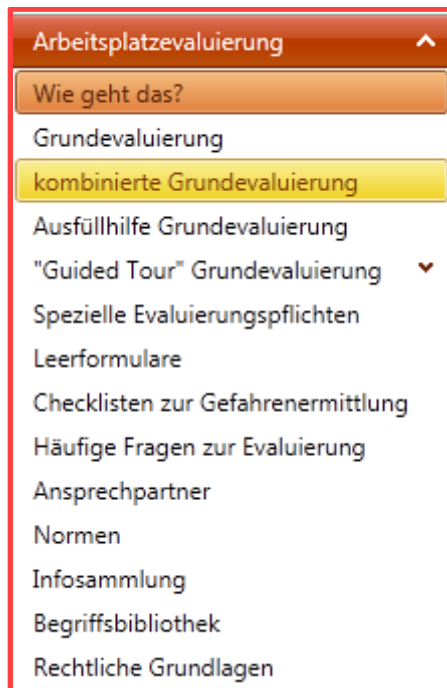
Arbeitsplatzevaluierung

Wie geht das?

Grundevaluierung

kombinierte Grundevaluierung

Ausfüllhilfe Grundevaluierung

"Guided Tour" Grundevaluierung

Spezielle Evaluierungspflichten

Leerformulare

Checklisten zur Gefahrenermittlung

Häufige Fragen zur Evaluierung

Ansprechpartner

Normen

Infosammlung

Begriffsbibliothek

Rechtliche Grundlagen